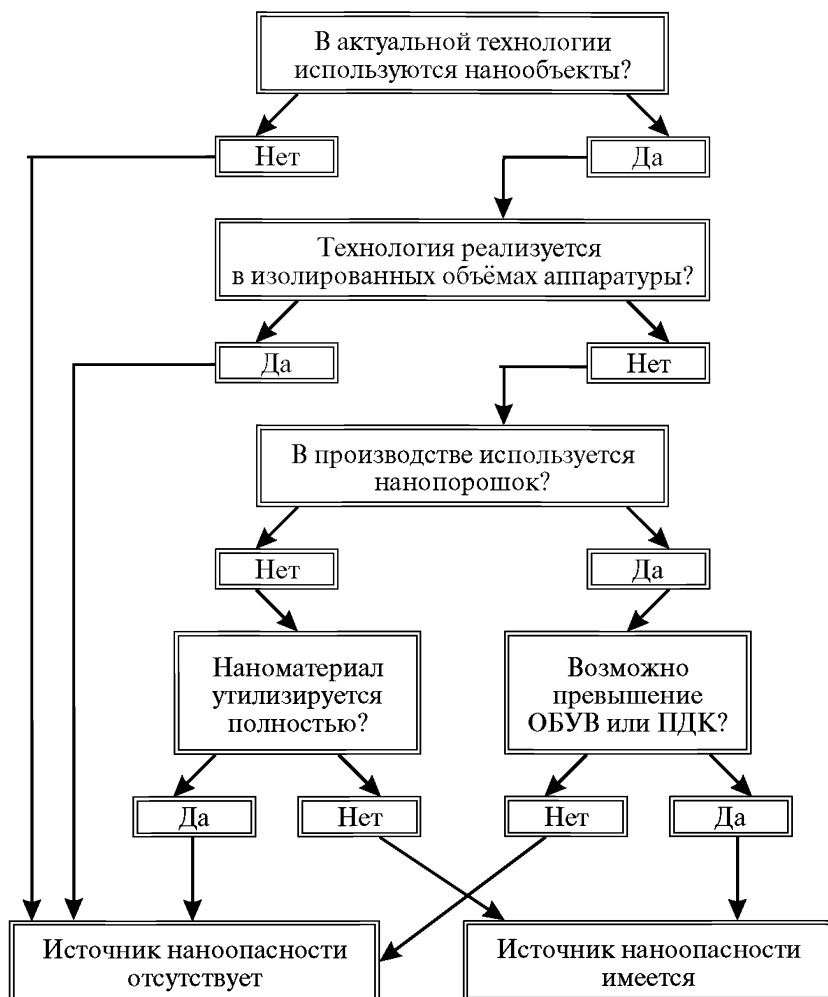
В актуальной технологии используются нанообъекты?

Нет

Да

Технология реализуется в изолированных объёмах аппаратуры?

Да

Нет

В производстве используется нанопорошок?

Нет

Да

Наноматериал утилизируется полностью?

Возможно превышение ОБУВ или ПДК?

Да

Нет

Нет

Да

Источник наноопасности отсутствует

Источник наноопасности имеется